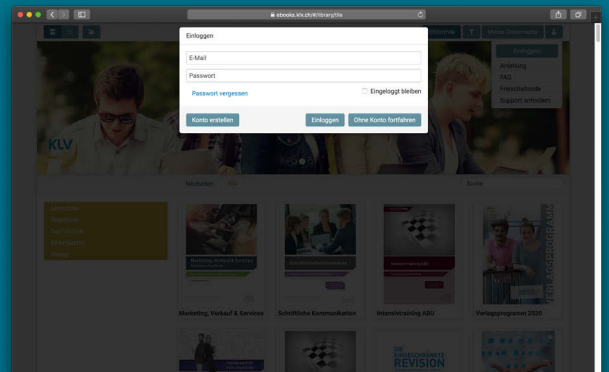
ebooks.klv.ch/#/library/tile

Einloggen

E-Mail

Passwort

Passwort vergessen

Eingeloggt bleiben

Konto erstellen

Einloggen

Ohne Konto fortfahren

Einloggen

Anleitung

FAQ

Freischaltcode

Support schreiben

KLV

Marketing, Verkauf & Services

Schriftliche Kommunikation

Intensivtraining ABU

Verlagsprogramm 2020

VERLAGSPROGRAMM

REVISION